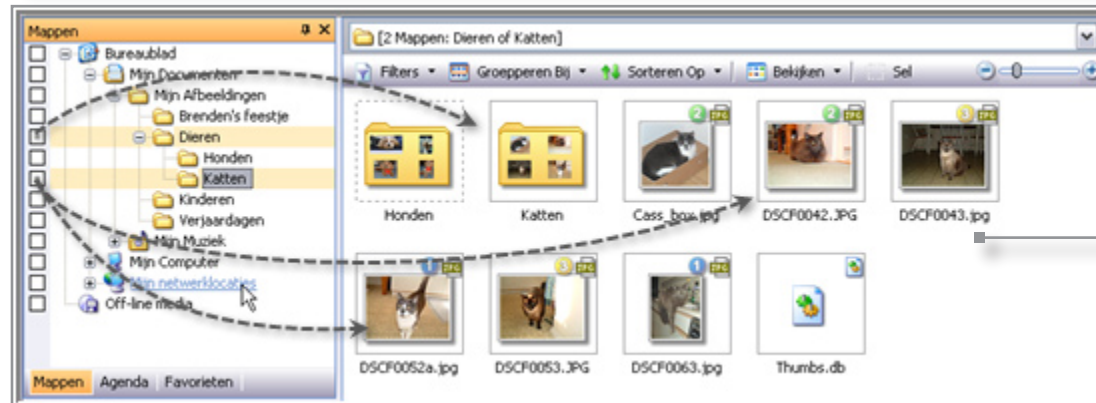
Mappen
Bureaublad
Mijn Documenten
Mijn Afbeeldingen
Brenden's feestje
Dieren
Honden
Katten
Kinderen
Verjaardagen
Mijn Muziek
Mijn Computer
Mijn netwerklocaties
Off-line media
Mappen Agenda Favorieten

[2 Mappen: Dieren of Katten]
Filters Groepperen Bij Sorteren Op Bekijken Sel

Honden
Katten
Cass_box.jpg
DSCF0042.JPG
DSCF0043.jpg
DSCF0052a.jpg
DSCF0053.JPG
DSCF0063.jpg
Thumbs.db